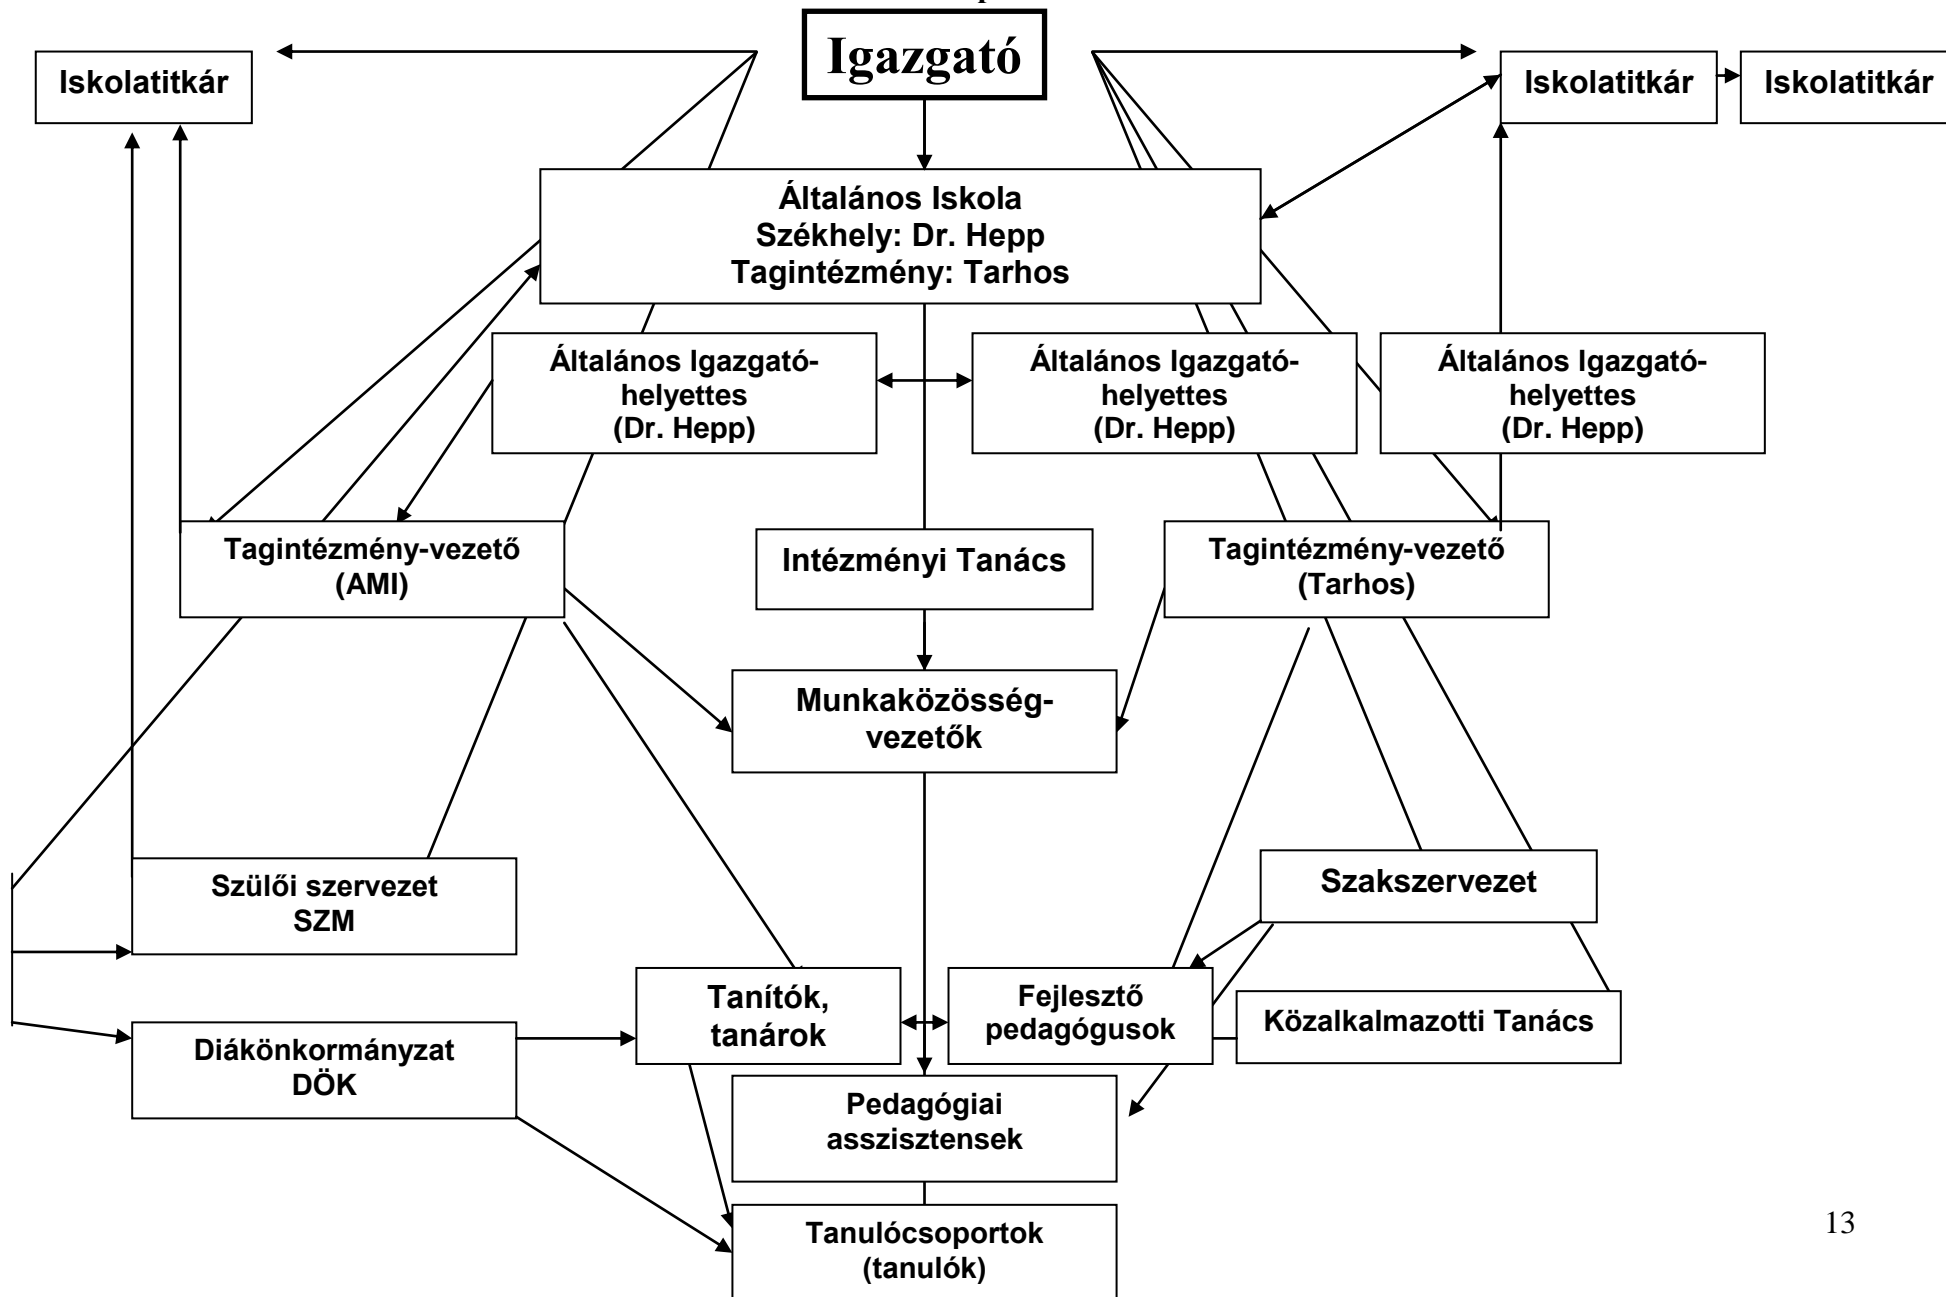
Igazgató

Iskolatitkár

Iskolatitkár

Iskolatitkár

Általános Iskola
Székhely: Dr. Hepp
Tagintézmény: Tarhos

Általános Igazgató-helyettes
(Dr. Hepp)

Általános Igazgató-helyettes
(Dr. Hepp)

Általános Igazgató-helyettes
(Dr. Hepp)

Tagintézmény-vezető
(AMI)

Intézményi Tanács

Tagintézmény-vezető
(Tarhos)

Munkaközösség-vezetők

Szülői szervezet
SZM

Szakszervezet

Tanítók, tanárok

Fejlesztő pedagógusok

Közalkalmazotti Tanács

Diákönkormányzat
DÖK

Pedagógiai asszisztensek

Tanulócsoportok
(tanulók)

13